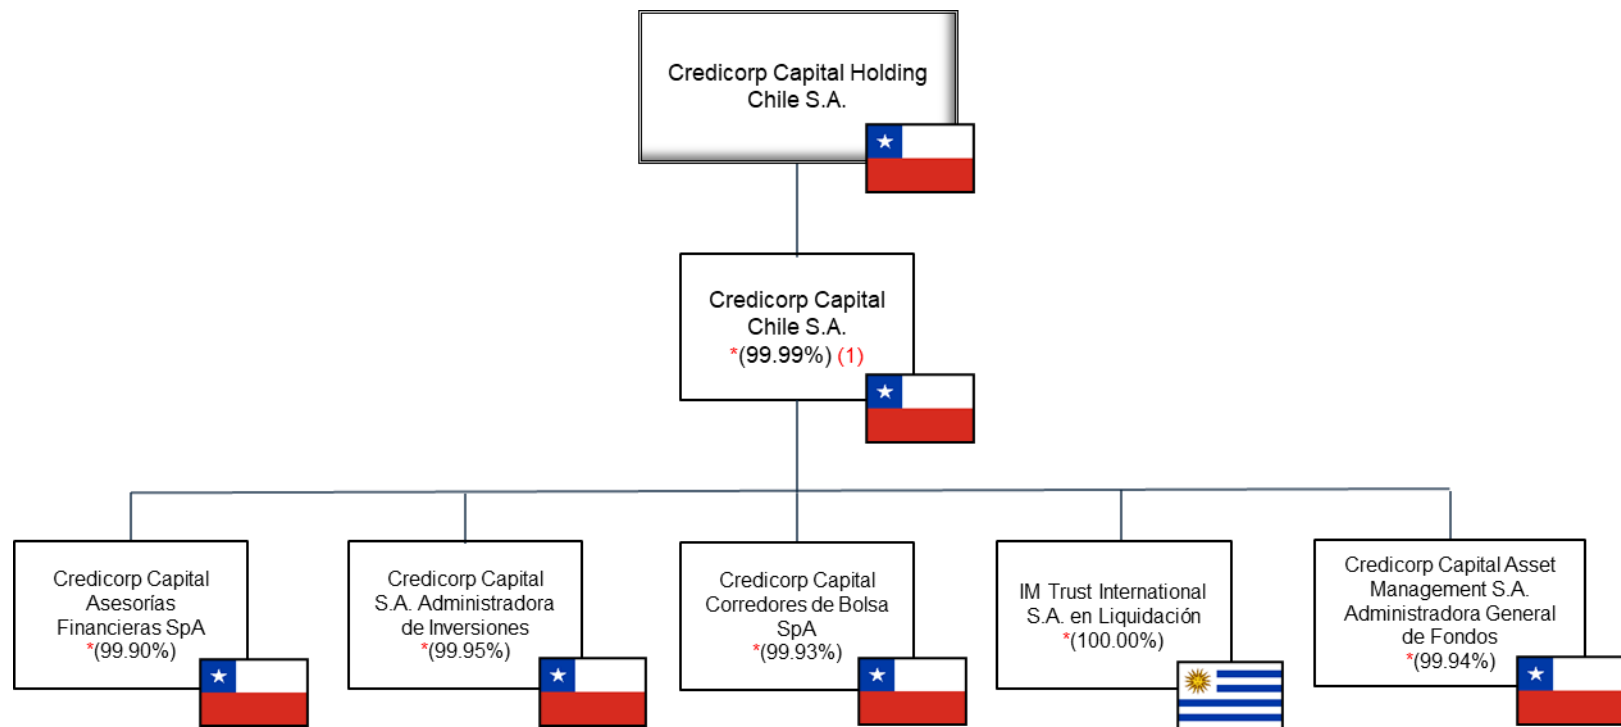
Credicorp Capital Holding Chile S.A.

Credicorp Capital Chile S.A. *(99.99%) (1)

Credicorp Capital Asesorías Financieras SpA *(99.90%)

Credicorp Capital S.A. Administradora de Inversiones *(99.95%)

Credicorp Capital Corredores de Bolsa SpA *(99.93%)

IM Trust International S.A. en Liquidación *(100.00%)

Credicorp Capital Asset Management S.A. Administradora General de Fondos *(99.94%)